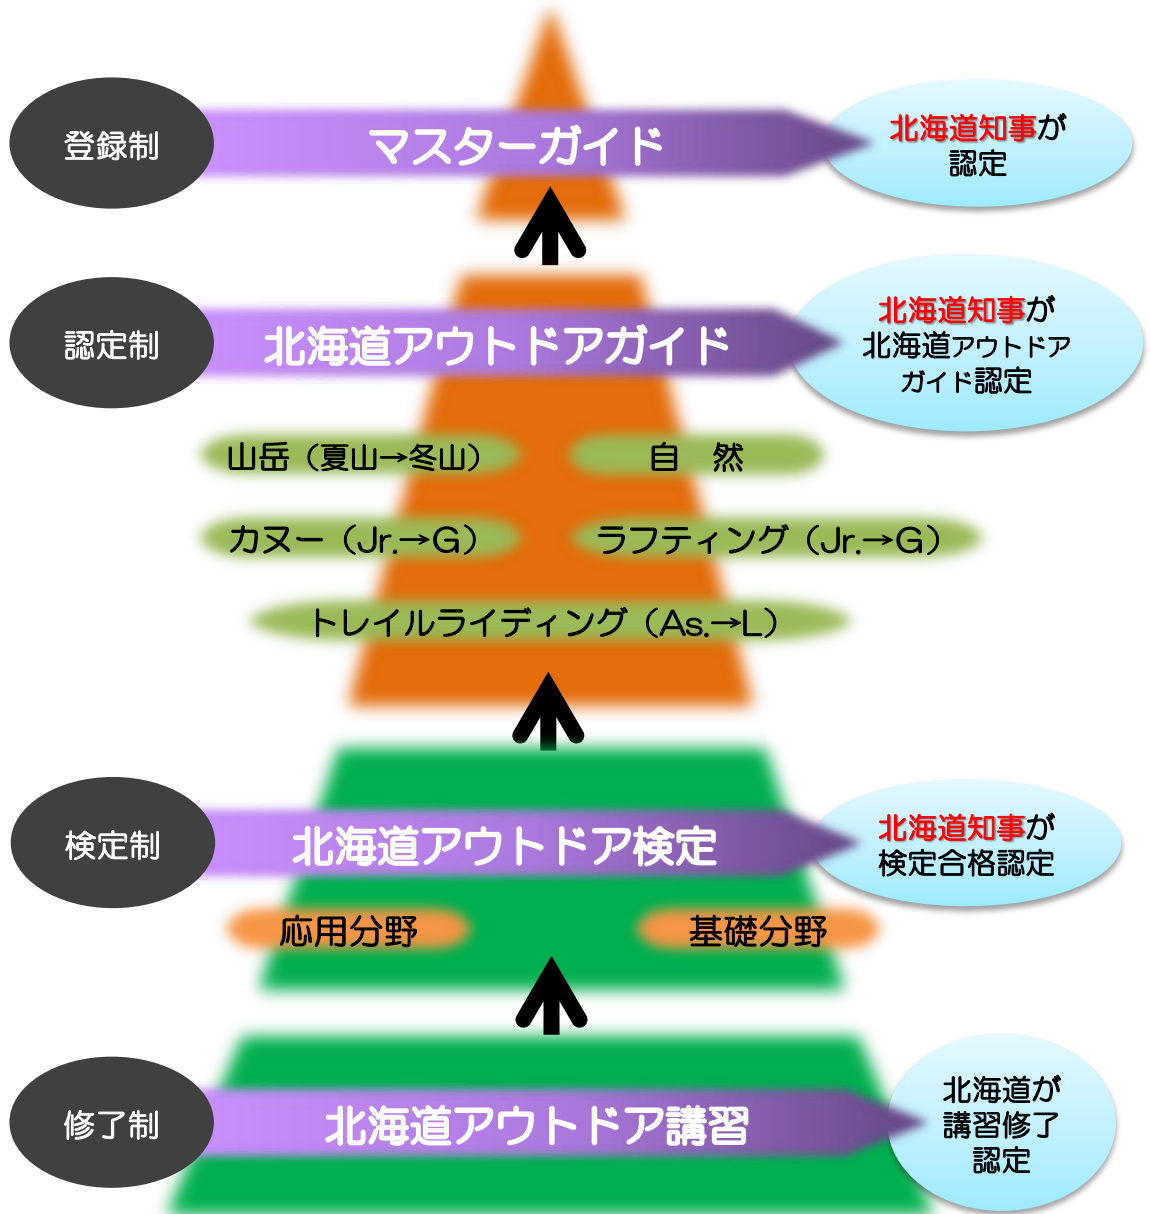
登録制

マスターガイド

北海道知事が認定

認定制

北海道アウトドアガイド

北海道知事が北海道アウトドアガイド認定

山岳（夏山→冬山）

自　然

カヌー（Jr.→G）

ラフティング（Jr.→G）

トレイルライディング（As.→L）

検定制

北海道アウトドア検定

北海道知事が検定合格認定

応用分野

基礎分野

修了制

北海道アウトドア講習

北海道が講習修了認定